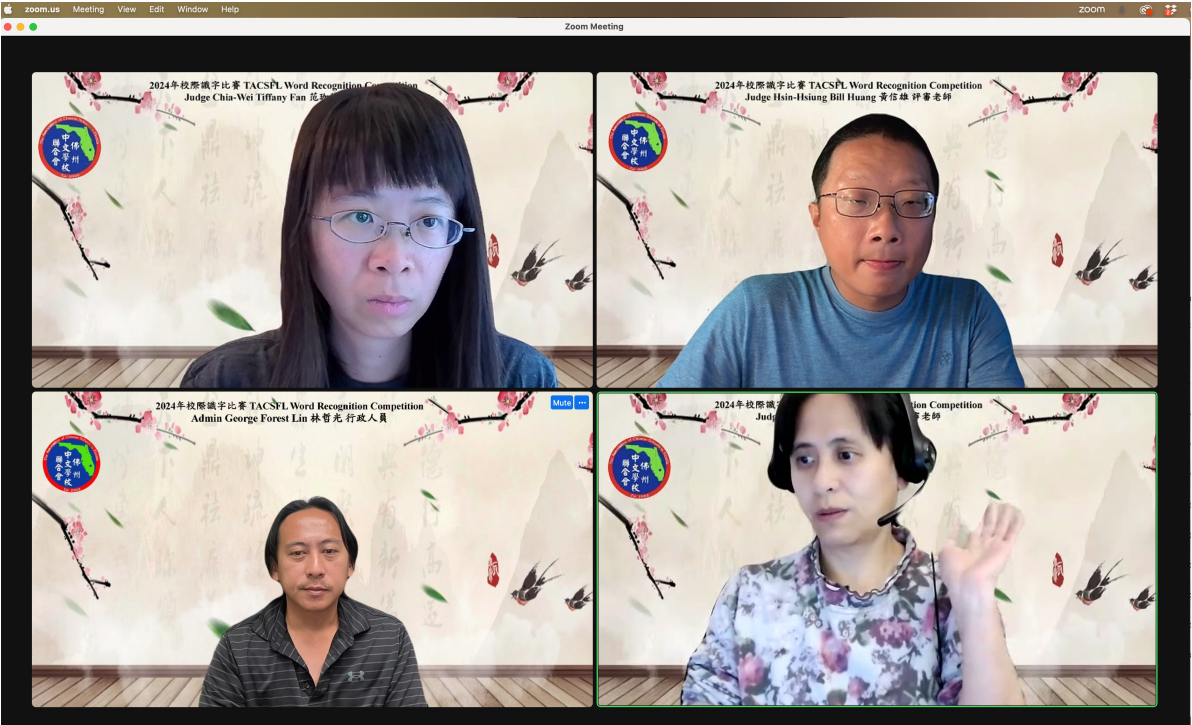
zoom.us Meeting View Edit Window Help

zoom

Zoom Meeting

2024年校際識字比賽 TACSFL Word Recognition Competition
Judge Chia-Wei Tiffany Fan 范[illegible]

中文學校 佛州 聯合會

2024年校際識字比賽 TACSFL Word Recognition Competition
Judge Hsin-Hsiung Bill Huang 黃信雄 評審老師

中文學校 佛州 聯合會

2024年校際識字比賽 TACSFL Word Recognition Competition
Admin George Forest Lin 林哲光 行政人員

Mute

中文學校 佛州 聯合會

2024年校際識字比賽 TACSFL Word Recognition Competition
Judg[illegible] 審老師

中文學校 佛州 聯合會